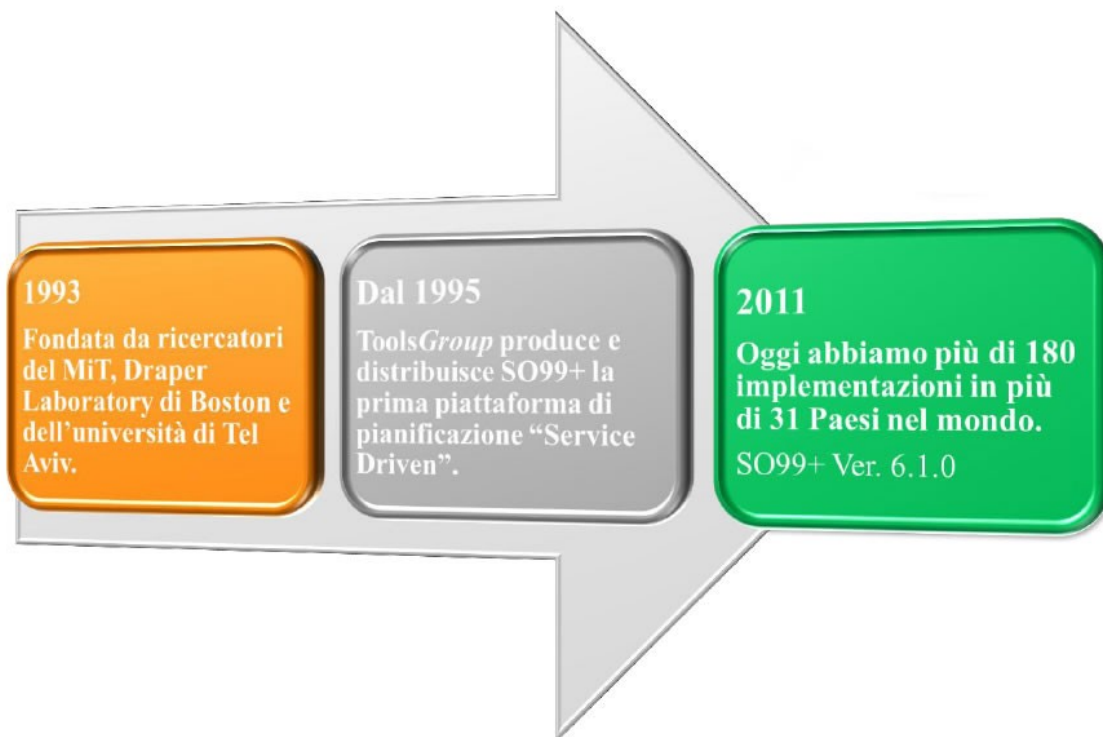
1993

Fondata da ricercatori del MiT, Draper Laboratory di Boston e dell'università di Tel Aviv.

Dal 1995

ToolsGroup produce e distribuisce SO99+ la prima piattaforma di pianificazione "Service Driven".

2011

Oggi abbiamo più di 180 implementazioni in più di 31 Paesi nel mondo.

SO99+ Ver. 6.1.0